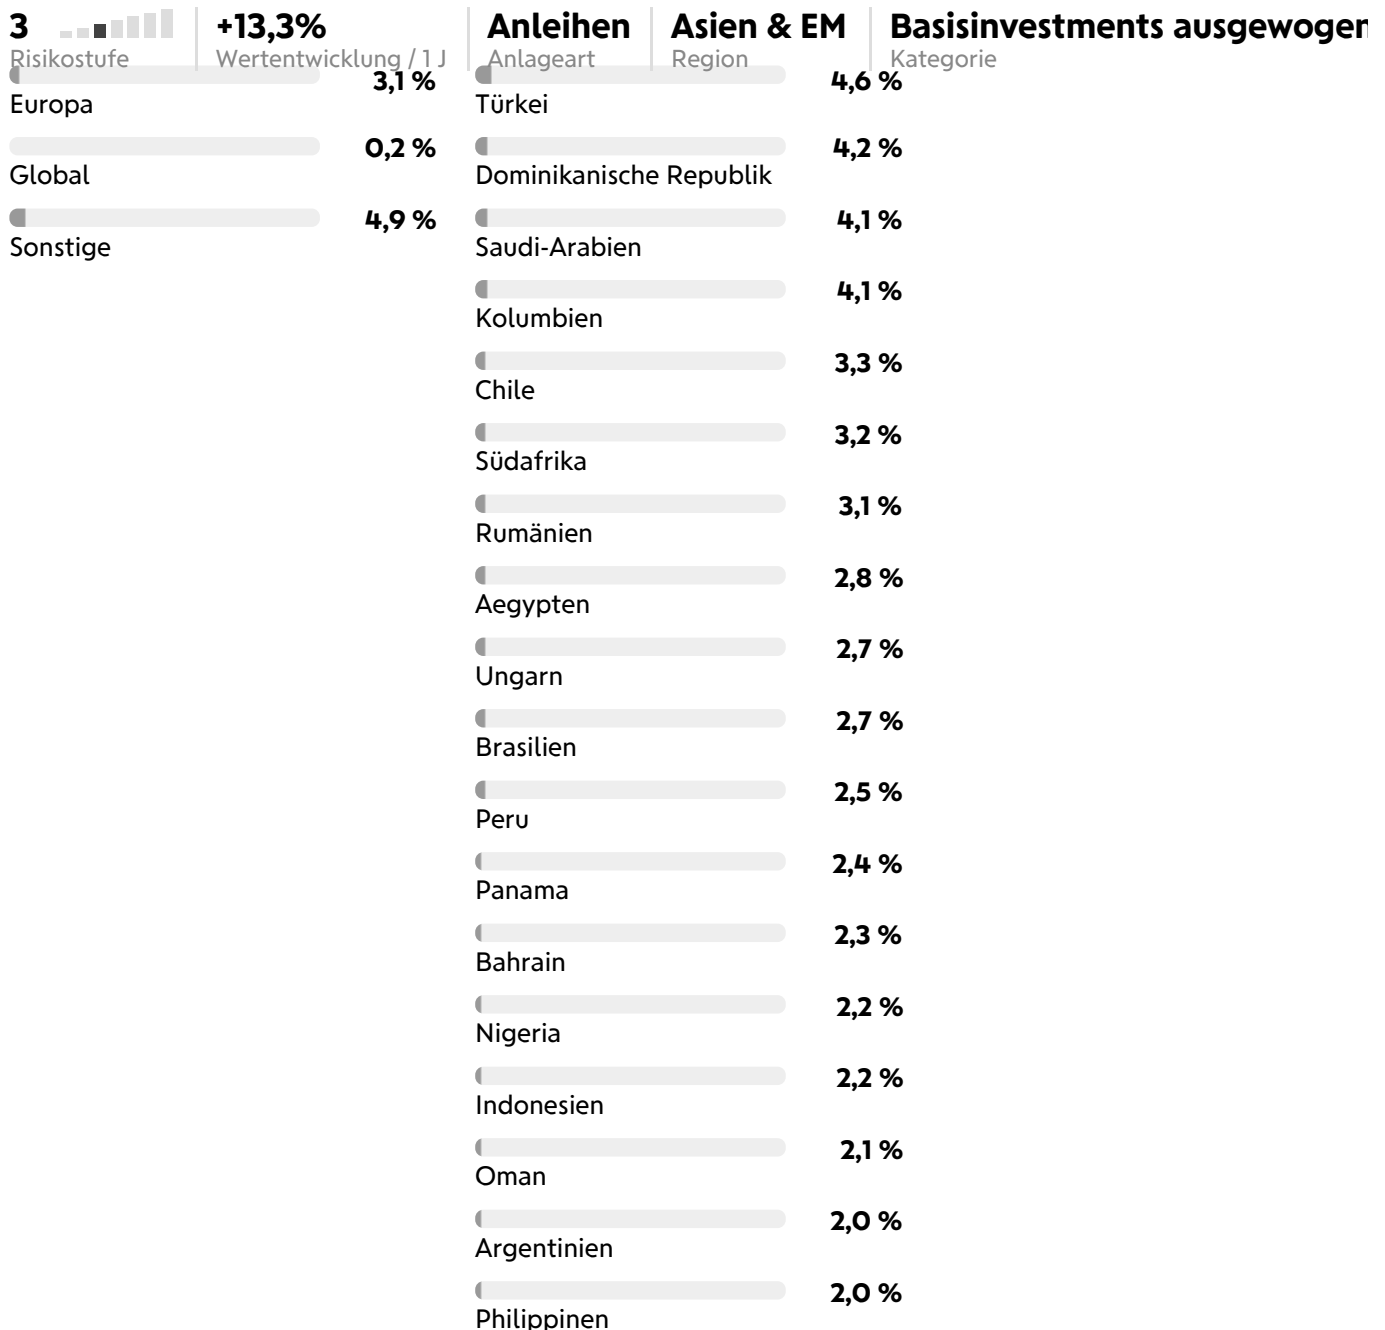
3
Risikostufe

+13,3%
Wertentwicklung / 1 J

Anleihen
Anlageart

Asien & EM
Region

Basisinvestments ausgewogen
Kategorie

3,1 %
Europa

0,2 %
Global

4,9 %
Sonstige

4,6 %
Türkei

4,2 %
Dominikanische Republik

4,1 %
Saudi-Arabien

4,1 %
Kolumbien

3,3 %
Chile

3,2 %
Südafrika

3,1 %
Rumänien

2,8 %
Aegypten

2,7 %
Ungarn

2,7 %
Brasilien

2,5 %
Peru

2,4 %
Panama

2,3 %
Bahrain

2,2 %
Nigeria

2,2 %
Indonesien

2,1 %
Oman

2,0 %
Argentinien

2,0 %
Philippinen